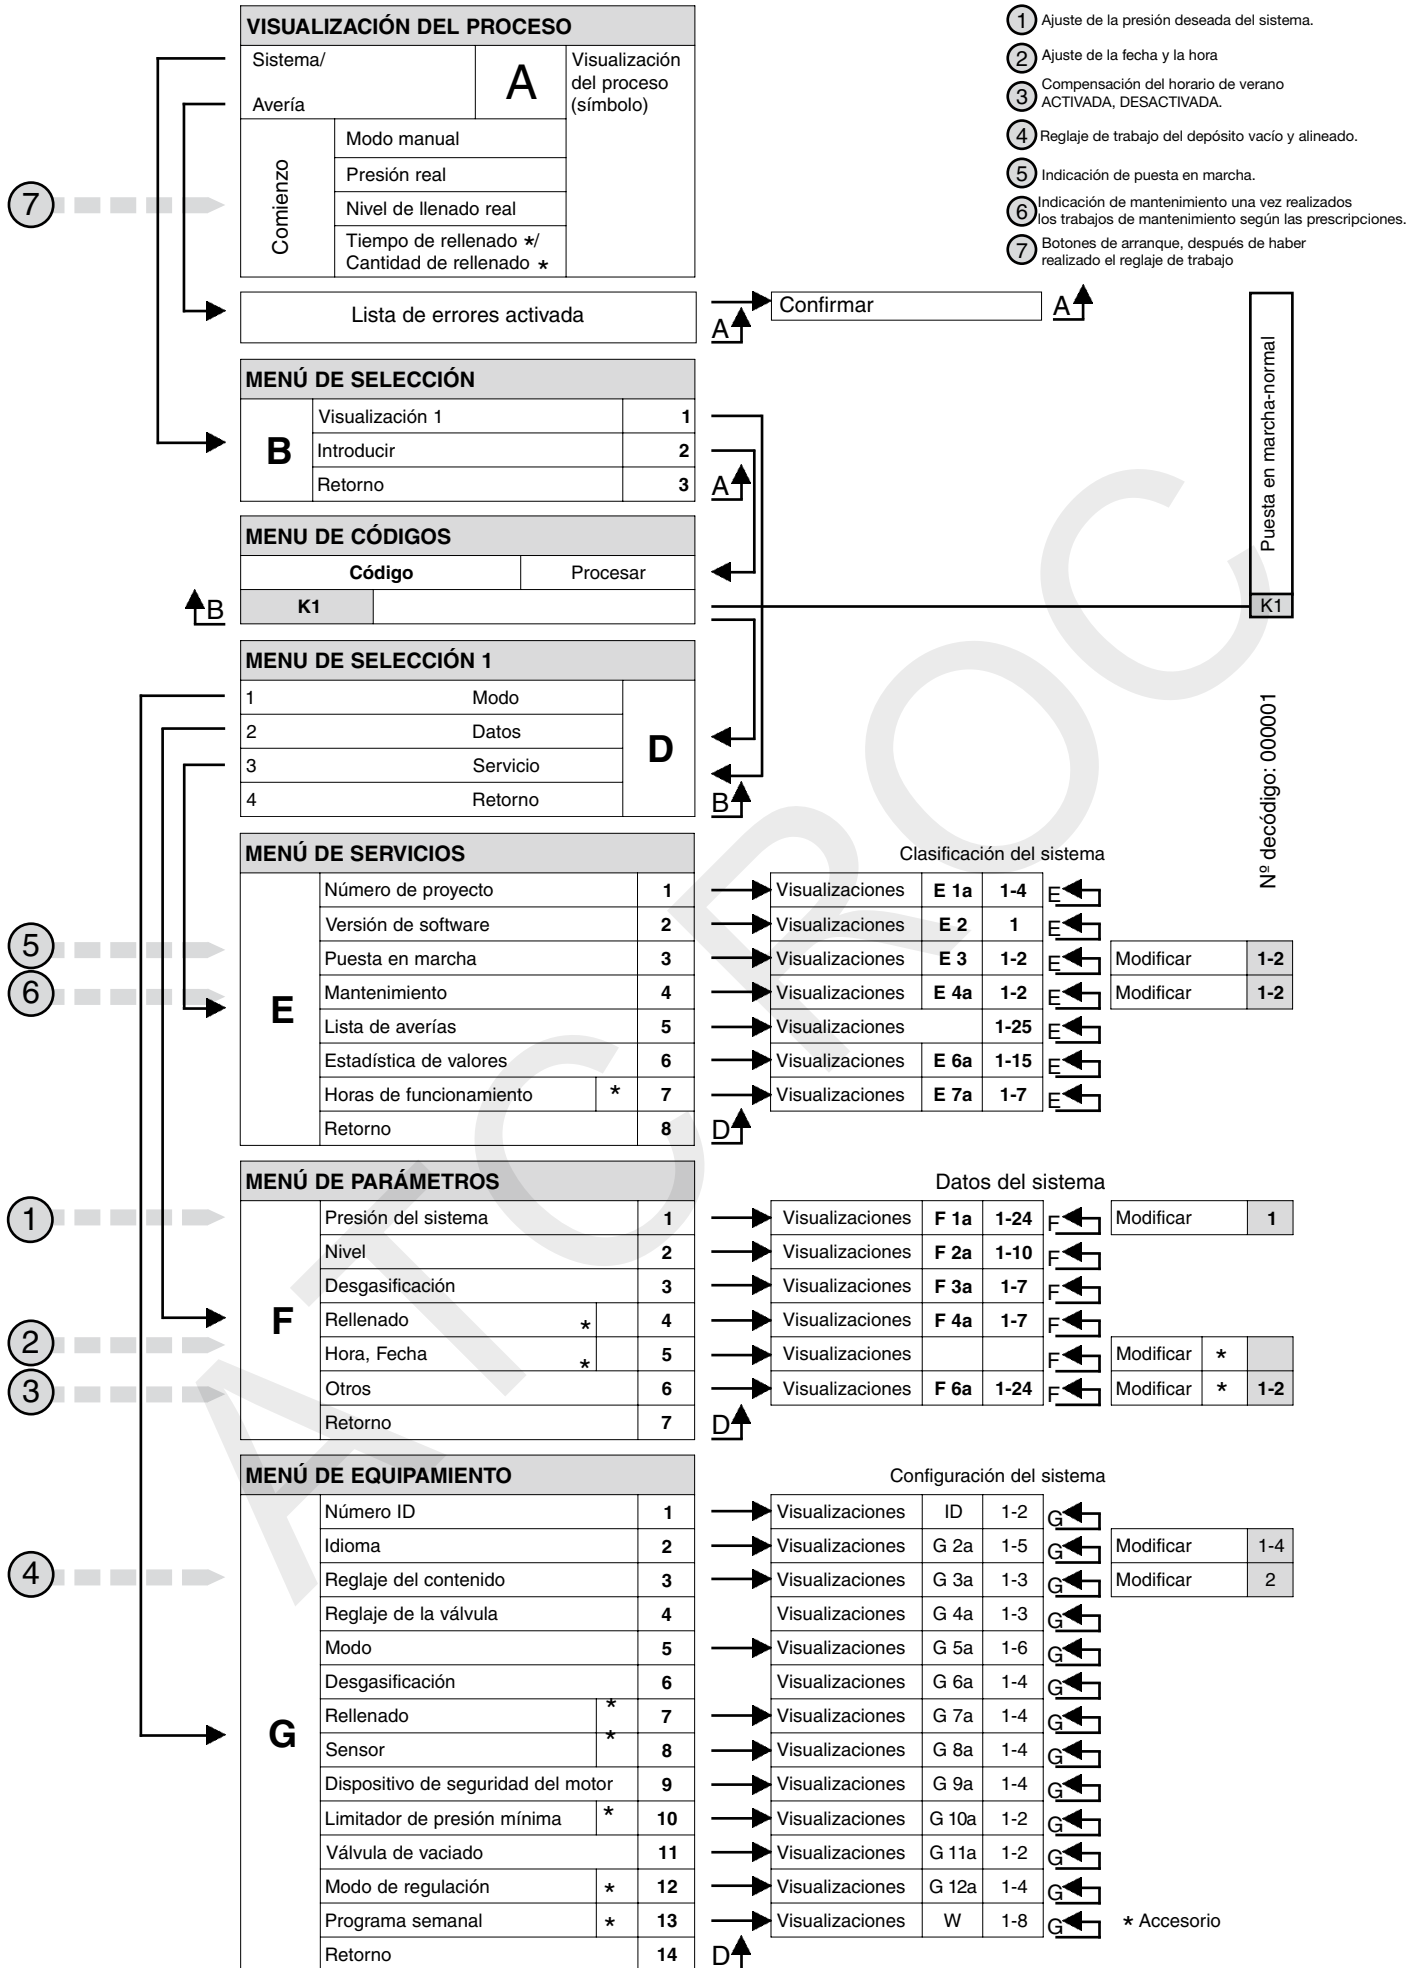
VISUALIZACIÓN DEL PROCESO

Sistema/ Avería | A | Visualización del proceso (símbolo)

Comienzo: Modo manual; Presión real; Nivel de llenado real; Tiempo de rellenado */ Cantidad de rellenado *

1 Ajuste de la presión deseada del sistema.
2 Ajuste de la fecha y la hora
3 Compensación del horario de verano ACTIVADA, DESACTIVADA.
4 Reglaje de trabajo del depósito vacío y alineado.
5 Indicación de puesta en marcha.
6 Indicación de mantenimiento una vez realizados los trabajos de mantenimiento según las prescripciones.
7 Botones de arranque, después de haber realizado el reglaje de trabajo

7

Lista de errores activada → A → Confirmar → A

Puesta en marcha-normal
K1

MENÚ DE SELECCIÓN

| B | Visualización 1 | 1 |
|---|---|---|
| | Introducir | 2 |
| | Retorno | 3 |

A

MENU DE CÓDIGOS

| Código | Procesar |
|---|---|
| K1 | |

B

MENU DE SELECCIÓN 1

| 1 | Modo | D |
|---|---|---|
| 2 | Datos | |
| 3 | Servicio | |
| 4 | Retorno | |

B

Nº decódigo: 000001

MENÚ DE SERVICIOS

Clasificación del sistema

| E | | | | | | | | |
|---|---|---|---|---|---|---|---|---|
| Número de proyecto | | 1 | Visualizaciones | E 1a | 1-4 | E | | |
| Versión de software | | 2 | Visualizaciones | E 2 | 1 | E | | |
| Puesta en marcha | | 3 | Visualizaciones | E 3 | 1-2 | E | Modificar | 1-2 |
| Mantenimiento | | 4 | Visualizaciones | E 4a | 1-2 | E | Modificar | 1-2 |
| Lista de averías | | 5 | Visualizaciones | | 1-25 | E | | |
| Estadística de valores | | 6 | Visualizaciones | E 6a | 1-15 | E | | |
| Horas de funcionamiento | * | 7 | Visualizaciones | E 7a | 1-7 | E | | |
| Retorno | | 8 | D | | | | | |

5
6

MENÚ DE PARÁMETROS

Datos del sistema

| F | | | | | | | | | |
|---|---|---|---|---|---|---|---|---|---|
| Presión del sistema | | 1 | Visualizaciones | F 1a | 1-24 | F | Modificar | | 1 |
| Nivel | | 2 | Visualizaciones | F 2a | 1-10 | F | | | |
| Desgasificación | | 3 | Visualizaciones | F 3a | 1-7 | F | | | |
| Rellenado | * | 4 | Visualizaciones | F 4a | 1-7 | F | | | |
| Hora, Fecha | * | 5 | Visualizaciones | | | F | Modificar | * | |
| Otros | | 6 | Visualizaciones | F 6a | 1-24 | F | Modificar | * | 1-2 |
| Retorno | | 7 | D | | | | | | |

1
2
3

MENÚ DE EQUIPAMIENTO

Configuración del sistema

| G | | | | | | | | |
|---|---|---|---|---|---|---|---|---|
| Número ID | | 1 | Visualizaciones | ID | 1-2 | G | | |
| Idioma | | 2 | Visualizaciones | G 2a | 1-5 | G | Modificar | 1-4 |
| Reglaje del contenido | | 3 | Visualizaciones | G 3a | 1-3 | G | Modificar | 2 |
| Reglaje de la válvula | | 4 | Visualizaciones | G 4a | 1-3 | G | | |
| Modo | | 5 | Visualizaciones | G 5a | 1-6 | G | | |
| Desgasificación | | 6 | Visualizaciones | G 6a | 1-4 | G | | |
| Rellenado | * | 7 | Visualizaciones | G 7a | 1-4 | G | | |
| Sensor | * | 8 | Visualizaciones | G 8a | 1-4 | G | | |
| Dispositivo de seguridad del motor | | 9 | Visualizaciones | G 9a | 1-4 | G | | |
| Limitador de presión mínima | * | 10 | Visualizaciones | G 10a | 1-2 | G | | |
| Válvula de vaciado | | 11 | Visualizaciones | G 11a | 1-2 | G | | |
| Modo de regulación | * | 12 | Visualizaciones | G 12a | 1-4 | G | | |
| Programa semanal | * | 13 | Visualizaciones | W | 1-8 | G | | |
| Retorno | | 14 | D | | | | | |

4

* Accesorio